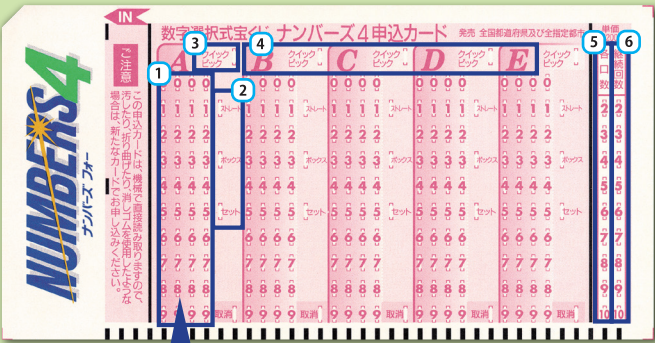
IN

NUMBERS4
ナンバーズ フォー

数字選択式宝くじ ナンバーズ4申込カード

発売 全国都道府県及び全指定都市

ご注意

この申込カードは、機械で直接読み取りますので、汚したり、折り曲げたりしないでください。記入を間違えた場合は、新たなカードでお申し込みください。

1 2 3 4 5 6

A クイックピック
B クイックピック
C クイックピック
D クイックピック
E クイックピック

ストレート
ボックス
セット
取消

口数
継続回数

0 0 0 0
1 1 1 1
2 2 2 2
3 3 3 3
4 4 4 4
5 5 5 5
6 6 6 6
7 7 7 7
8 8 8 8
9 9 9 9

1 2 3 4 5 6 7 8 9 10
2 3 4 5 6 7 8 9 10